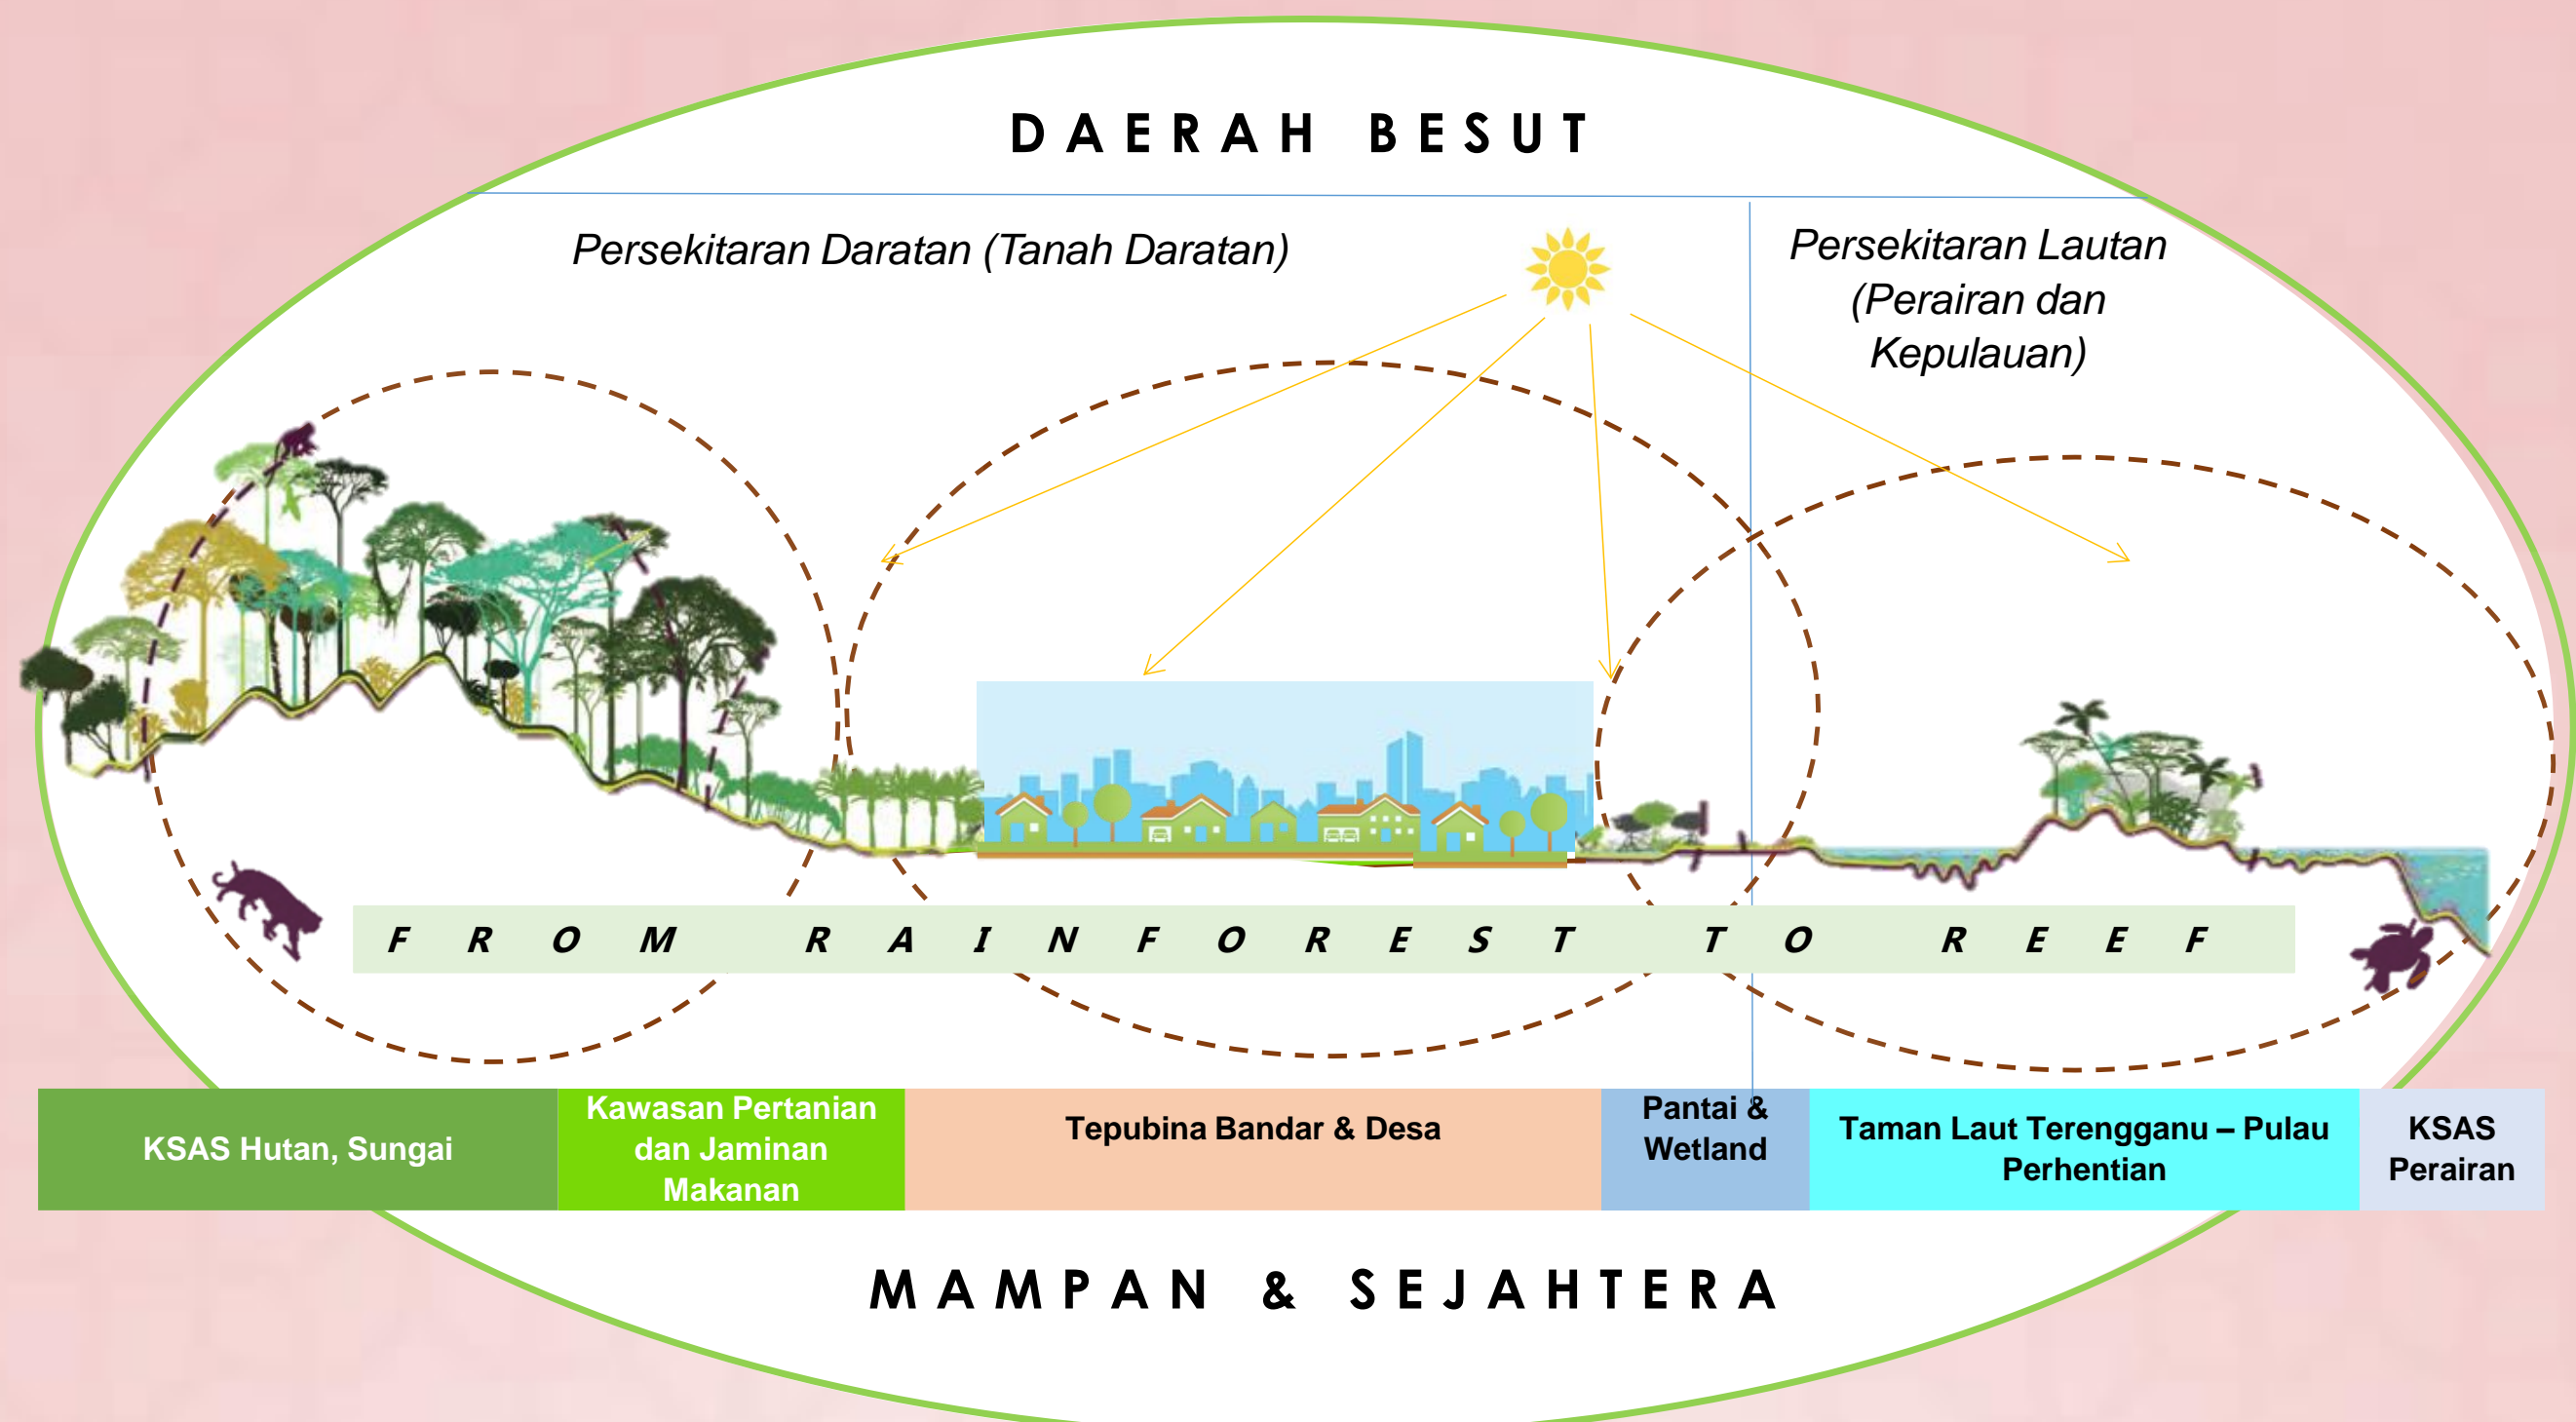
DAERAH BESUT

Persekitaran Daratan (Tanah Daratan)

Persekitaran Lautan (Perairan dan Kepulauan)

FROM RAINFOREST TO REEF

| KSAS Hutan, Sungai | Kawasan Pertanian dan Jaminan Makanan | Tepubina Bandar & Desa | Pantai & Wetland | Taman Laut Terengganu – Pulau Perhentian | KSAS Perairan |
|---|---|---|---|---|---|

MAMPAN & SEJAHTERA